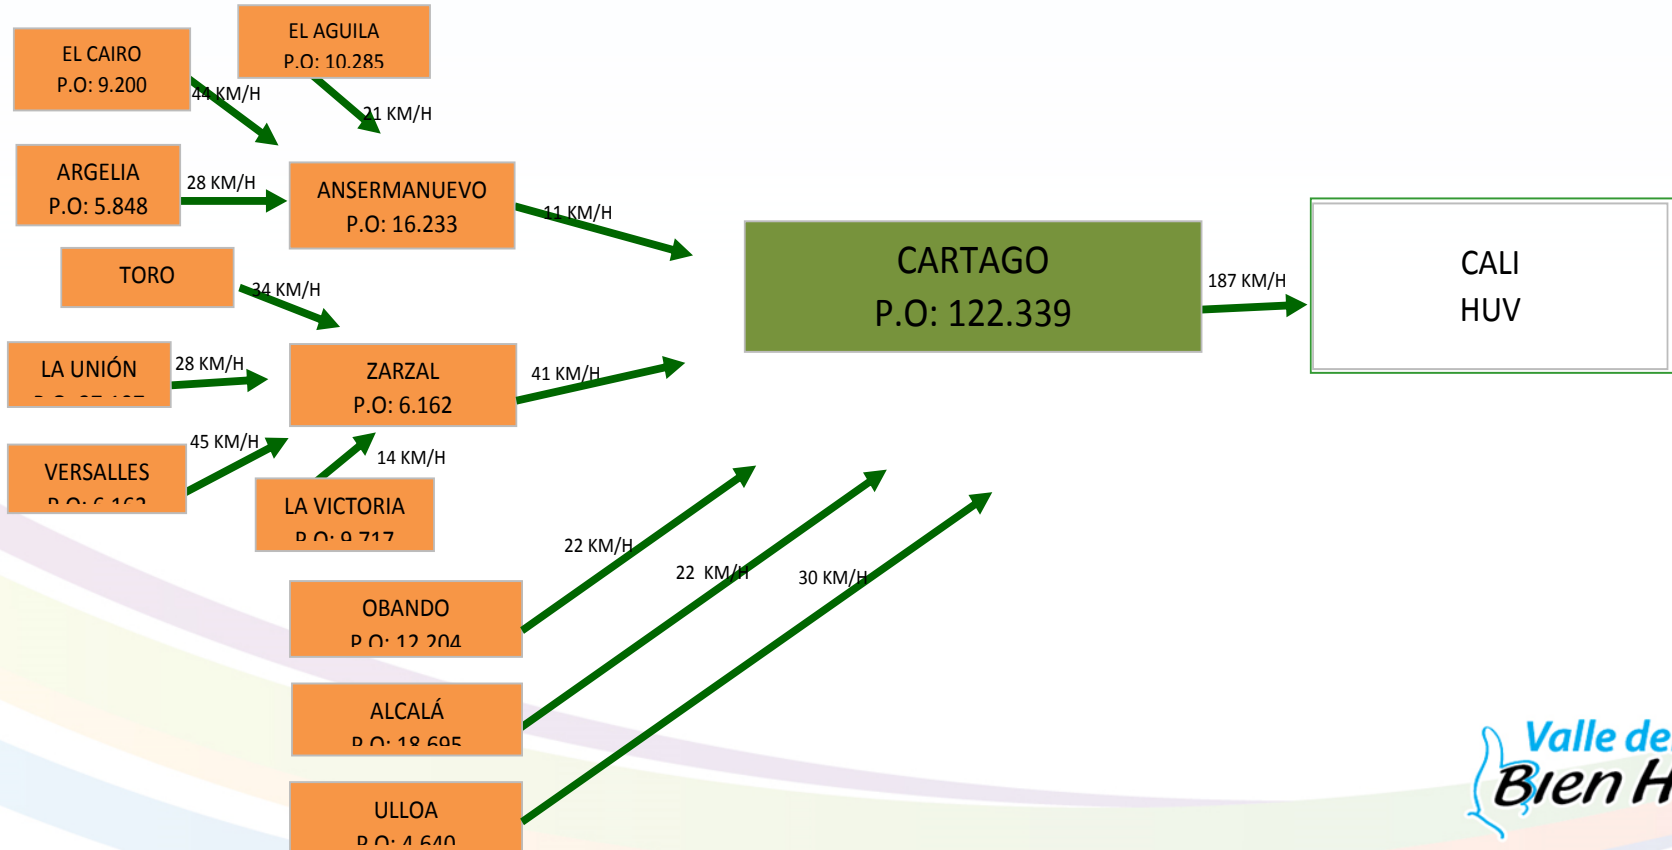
EL CAIRO
P.O: 9.200

EL AGUILA
P.O: 10.285

44 KM/H

21 KM/H

ARGELIA
P.O: 5.848

28 KM/H

ANSERMANUEVO
P.O: 16.233

11 KM/H

TORO

34 KM/H

CARTAGO
P.O: 122.339

187 KM/H

CALI
HUV

LA UNIÓN
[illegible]

28 KM/H

ZARZAL
P.O: 6.162

41 KM/H

VERSALLES
P.O: 6.162

45 KM/H

14 KM/H

LA VICTORIA
P.O: 9.717

22 KM/H

22 KM/H

30 KM/H

OBANDO
P.O: 12.204

ALCALÁ
P.O: 18.695

ULLOA
P.O: 4.640

Valle de
Bien H